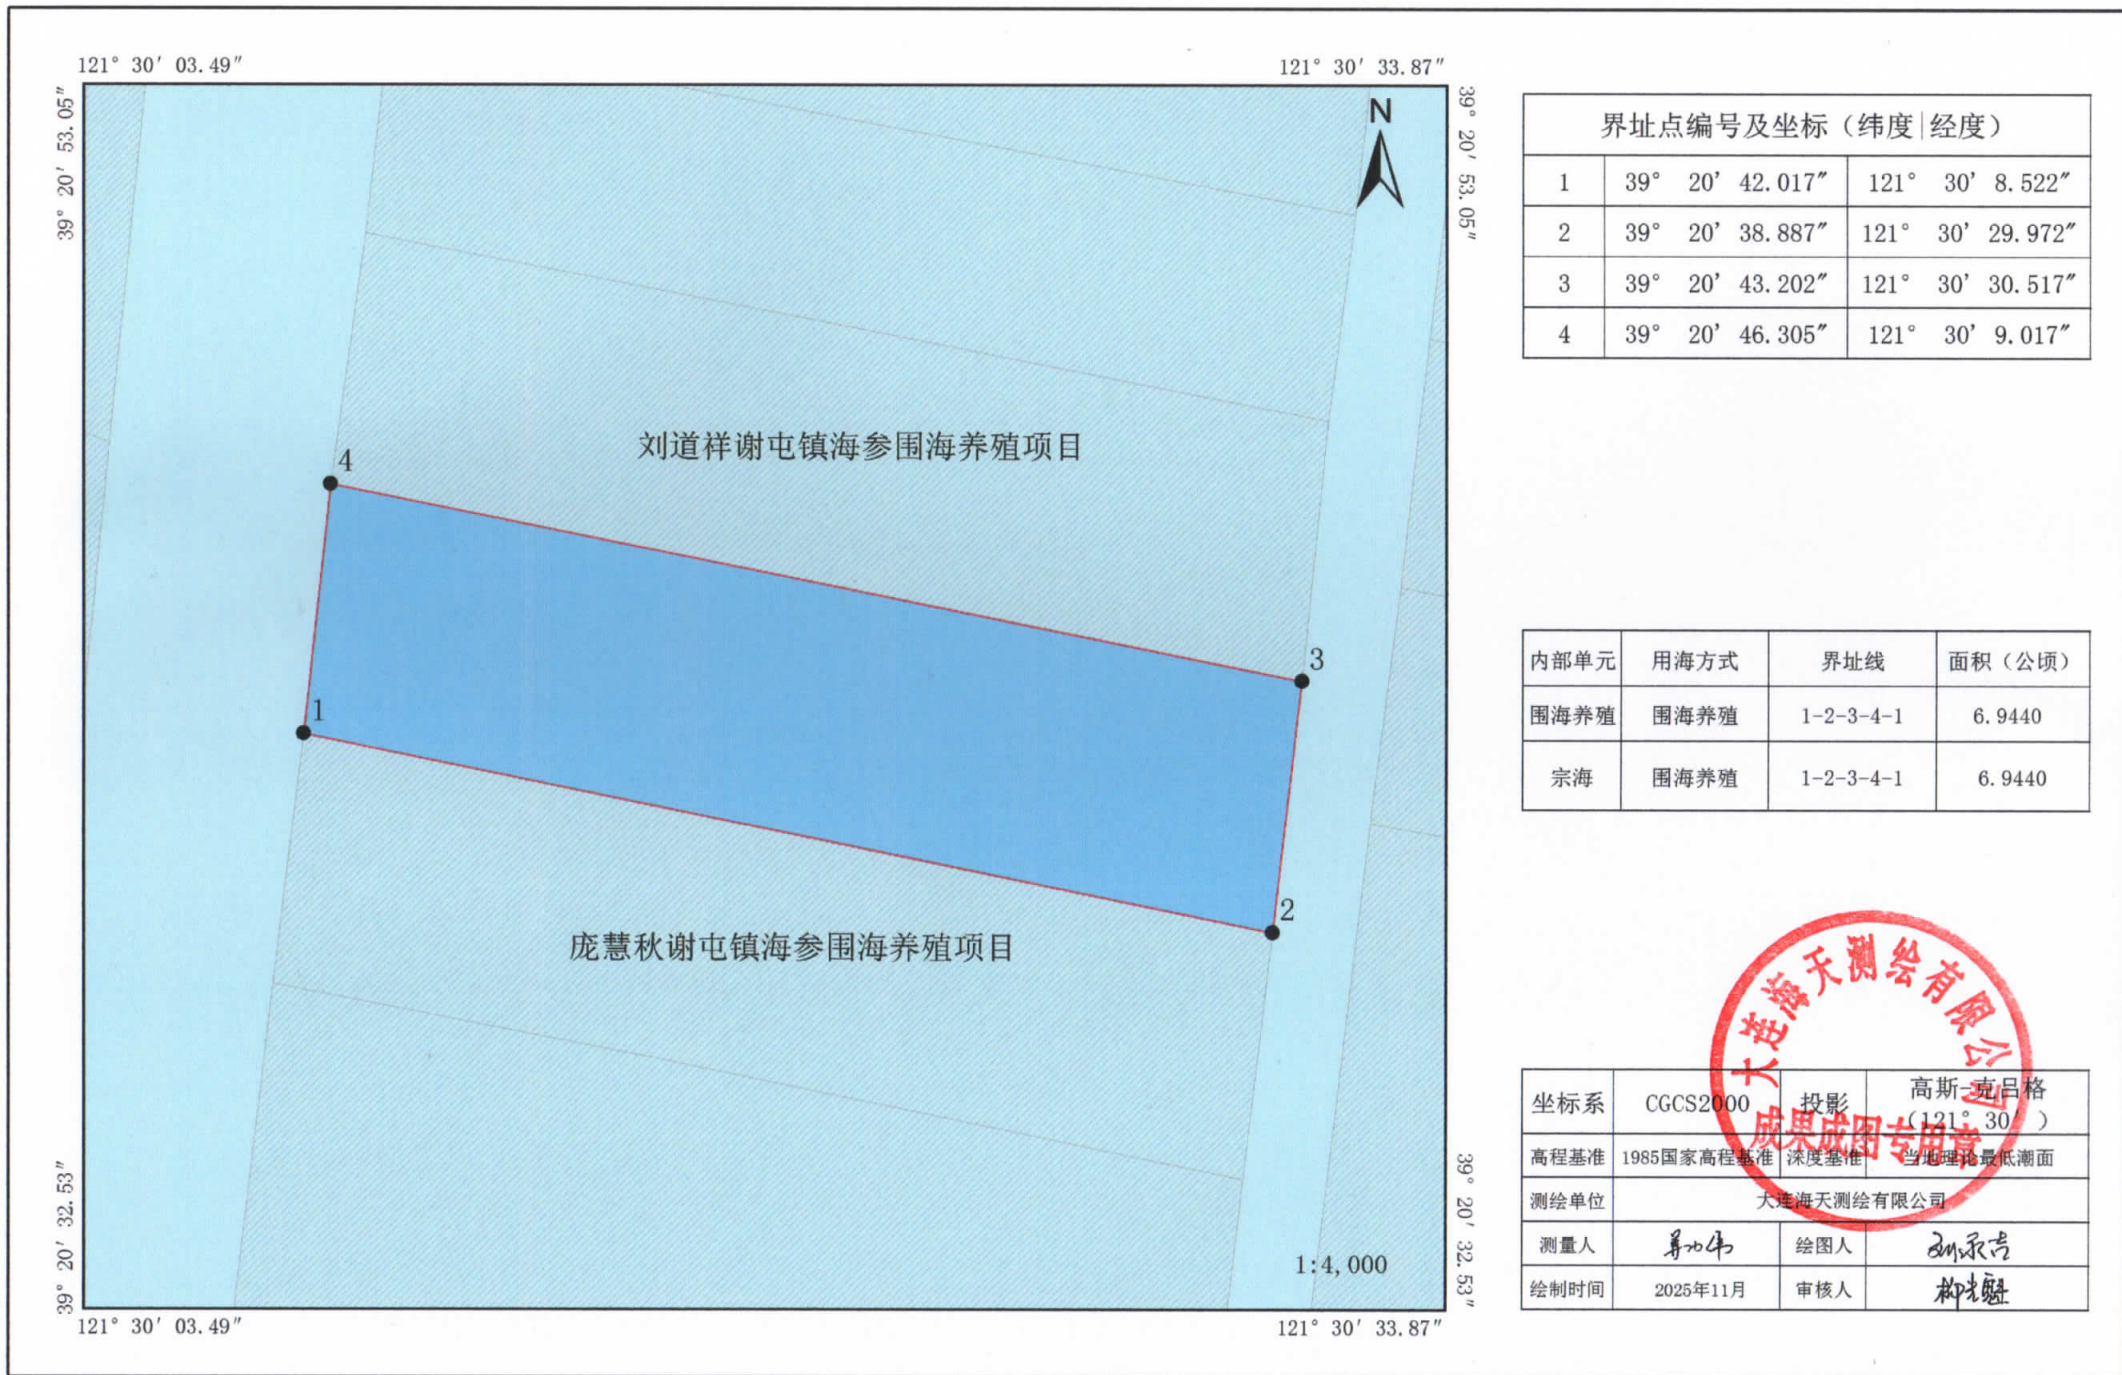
121° 30′ 03.49″

121° 30′ 33.87″

39° 20′ 53.05″

39° 20′ 53.05″

N

刘道祥谢屯镇海参围海养殖项目

4

3

1

2

庞慧秋谢屯镇海参围海养殖项目

1:4,000

39° 20′ 32.53″

39° 20′ 32.53″

121° 30′ 03.49″

121° 30′ 33.87″

| 界址点编号及坐标（纬度\|经度） | | |
|---|---|---|
| 1 | 39° 20′ 42.017″ | 121° 30′ 8.522″ |
| 2 | 39° 20′ 38.887″ | 121° 30′ 29.972″ |
| 3 | 39° 20′ 43.202″ | 121° 30′ 30.517″ |
| 4 | 39° 20′ 46.305″ | 121° 30′ 9.017″ |

| 内部单元 | 用海方式 | 界址线 | 面积（公顷） |
|---|---|---|---|
| 围海养殖 | 围海养殖 | 1-2-3-4-1 | 6.9440 |
| 宗海 | 围海养殖 | 1-2-3-4-1 | 6.9440 |

大连海天测绘有限公司
成果成图专用章

| 坐标系 | CGCS2000 | 投影 | 高斯-克吕格（121° 30′ ） |
|---|---|---|---|
| 高程基准 | 1985国家高程基准 | 深度基准 | 当地理论最低潮面 |
| 测绘单位 | 大连海天测绘有限公司 | | |
| 测量人 | 姜功伟 | 绘图人 | 孙永吉 |
| 绘制时间 | 2025年11月 | 审核人 | 柳光魁 |